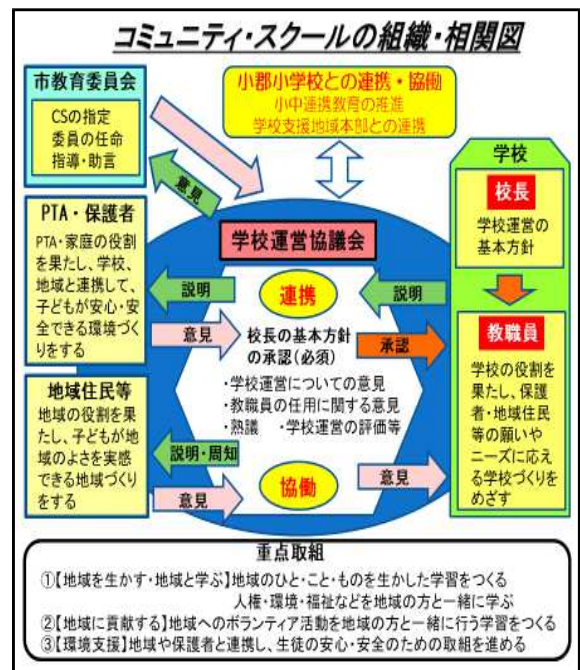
コミュニティ・スクールの組織・相関図

市教育委員会
CSの指定
委員の任命
指導・助言

小郡小学校との連携・協働
小中連携教育の推進
学校支援地域本部との連携

学校
校長
学校運営の基本方針

意見

PTA・保護者
PTA・家庭の役割を果たし、学校、地域と連携して、子どもが安心・安全できる環境づくりをする

学校運営協議会

説明
連携
説明

意見
校長の基本方針の承認（必須）
承認

教職員
学校の役割を果たし、保護者・地域住民等の願いやニーズに応える学校づくりをめざす

・学校運営についての意見
・教職員の任用に関する意見
・熟議　・学校運営の評価等

地域住民等
地域の役割を果たし、子どもが地域のよさを実感できる地域づくりをする

説明・周知
協働
意見
意見

重点取組
①【地域を生かす・地域と学ぶ】地域のひと・こと・ものを生かした学習をつくる
人権・環境・福祉などを地域の方と一緒に学ぶ
②【地域に貢献する】地域へのボランティア活動を地域の方と一緒に行う学習をつくる
③【環境支援】地域や保護者と連携し、生徒の安心・安全のための取組を進める